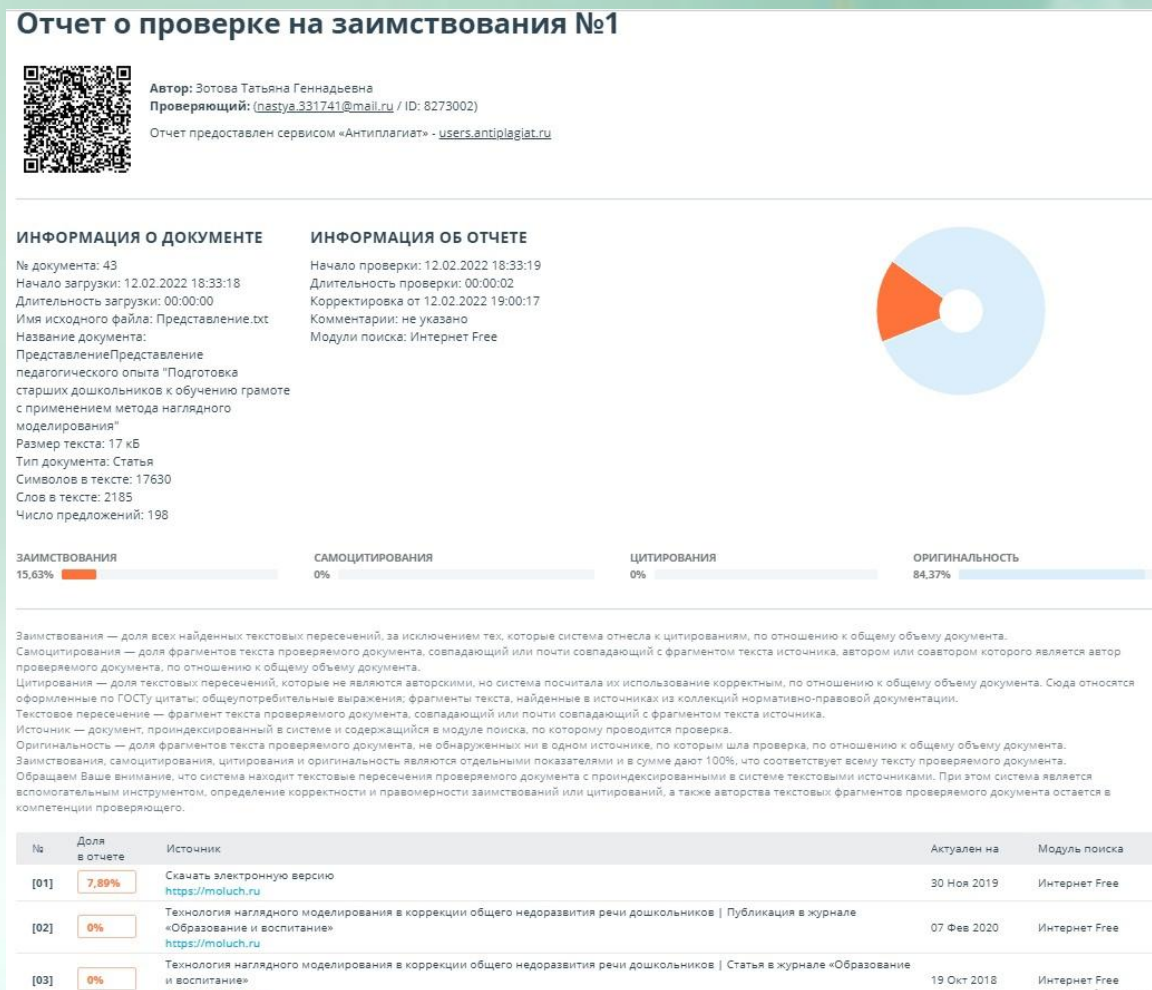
Отчет о проверке на заимствования №1

Автор: Зотова Татьяна Геннадьевна
Проверяющий: (nastya.331741@mail.ru / ID: 8273002)
Отчет предоставлен сервисом «Антиплагиат» - users.antiplagiat.ru

ИНФОРМАЦИЯ О ДОКУМЕНТЕ
№ документа: 43
Начало загрузки: 12.02.2022 18:33:18
Длительность загрузки: 00:00:00
Имя исходного файла: Представление.txt
Название документа: ПредставлениеПредставление педагогического опыта "Подготовка старших дошкольников к обучению грамоте с применением метода наглядного моделирования"
Размер текста: 17 кБ
Тип документа: Статья
Символов в тексте: 17630
Слов в тексте: 2185
Число предложений: 198

ИНФОРМАЦИЯ ОБ ОТЧЕТЕ
Начало проверки: 12.02.2022 18:33:19
Длительность проверки: 00:00:02
Корректировка от 12.02.2022 19:00:17
Комментарии: не указано
Модули поиска: Интернет Free

ЗАИМСТВОВАНИЯ
15,63%

САМОЦИТИРОВАНИЯ
0%

ЦИТИРОВАНИЯ
0%

ОРИГИНАЛЬНОСТЬ
84,37%

Заимствования — доля всех найденных текстовых пересечений, за исключением тех, которые система отнесла к цитированиям, по отношению к общему объему документа.
Самоцитирования — доля фрагментов текста проверяемого документа, совпадающий или почти совпадающий с фрагментом текста источника, автором или соавтором которого является автор проверяемого документа, по отношению к общему объему документа.
Цитирования — доля текстовых пересечений, которые не являются авторскими, но система посчитала их использование корректным, по отношению к общему объему документа. Сюда относятся оформленные по ГОСТу цитаты; общеупотребительные выражения; фрагменты текста, найденные в источниках из коллекций нормативно-правовой документации.
Текстовое пересечение — фрагмент текста проверяемого документа, совпадающий или почти совпадающий с фрагментом текста источника.
Источник — документ, проиндексированный в системе и содержащийся в модуле поиска, по которому проводится проверка.
Оригинальность — доля фрагментов текста проверяемого документа, не обнаруженных ни в одном источнике, по которым шла проверка, по отношению к общему объему документа.
Заимствования, самоцитирования, цитирования и оригинальность являются отдельными показателями и в сумме дают 100%, что соответствует всему тексту проверяемого документа.
Обращаем Ваше внимание, что система находит текстовые пересечения проверяемого документа с проиндексированными в системе текстовыми источниками. При этом система является вспомогательным инструментом, определение корректности и правомерности заимствований или цитирований, а также авторства текстовых фрагментов проверяемого документа остается в компетенции проверяющего.

| № | Доля в отчете | Источник | Актуален на | Модуль поиска |
|---|---|---|---|---|
| [01] | 7,89% | Скачать электронную версию https://moluch.ru | 30 Ноя 2019 | Интернет Free |
| [02] | 0% | Технология наглядного моделирования в коррекции общего недоразвития речи дошкольников \| Публикация в журнале «Образование и воспитание» https://moluch.ru | 07 Фев 2020 | Интернет Free |
| [03] | 0% | Технология наглядного моделирования в коррекции общего недоразвития речи дошкольников \| Статья в журнале «Образование и воспитание» | 19 Окт 2018 | Интернет Free |